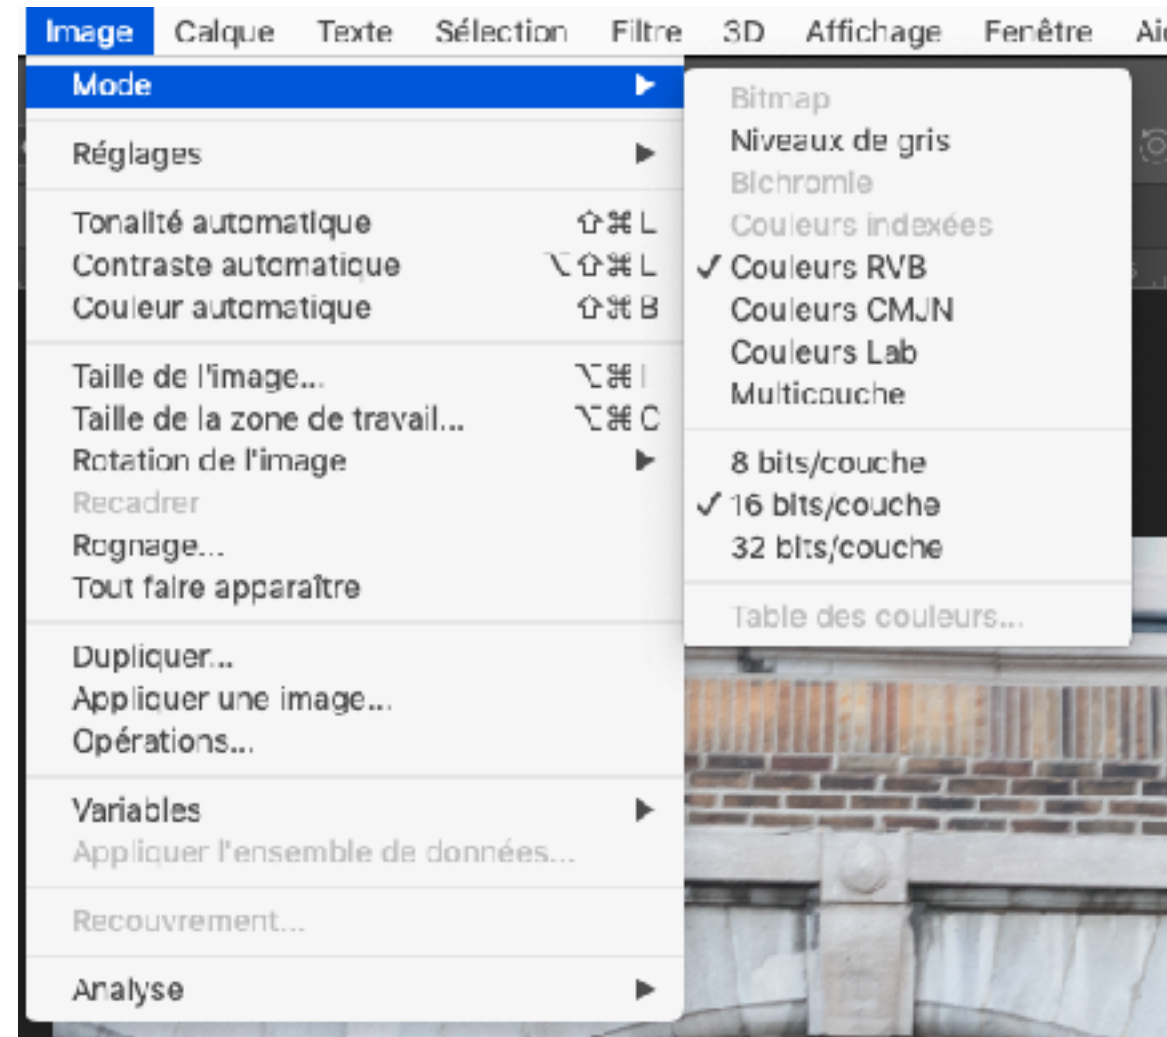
Image Calque Texte Sélection Filtre 3D Affichage Fenêtre Ai

Mode ▶

Réglages ▶

Tonalité automatique ⇧⌘L
Contraste automatique ⌥⇧⌘L
Couleur automatique ⇧⌘B

Taille de l'image... ⌥⌘I
Taille de la zone de travail... ⌥⌘C
Rotation de l'image ▶
Recadrer
Rognage...
Tout faire apparaître

Dupliquer...
Appliquer une image...
Opérations...

Variables ▶
Appliquer l'ensemble de données...

Recouvrement...

Analyse ▶

Bitmap
Niveaux de gris
Bichromie
Couleurs indexées
✓ Couleurs RVB
Couleurs CMJN
Couleurs Lab
Multicouche

8 bits/couche
✓ 16 bits/couche
32 bits/couche

Table des couleurs...